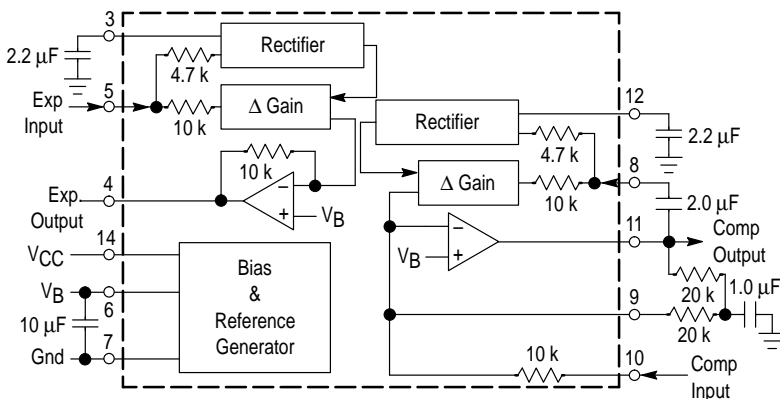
3
2.2 µF
Rectifier
4.7 k
Exp Input
5
10 k
Δ Gain
12
Rectifier
2.2 µF
4.7 k
10 k
8
Δ Gain
Exp. Output
4
−
+
$V_B$
10 k
2.0 µF
11
Comp Output
$V_{CC}$
14
Bias & Reference Generator
−
+
$V_B$
$V_B$
6
10 µF
20 k
1.0 µF
9
20 k
Gnd
7
10 k
10
Comp Input